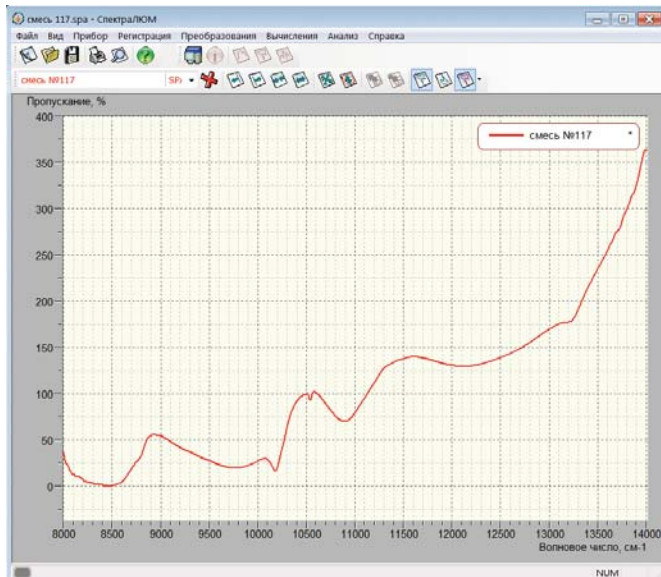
смесь 117.spa - Спектра/ЮМ

Файл Вид Прибор Регистрация Преобразования Вычисления Анализ Справка

смесь №117

SP

Пропускание, %

смесь №117

400
350
300
250
200
150
100
50
0

8000 8500 9000 9500 10000 10500 11000 11500 12000 12500 13000 13500 14000

Волновое число, см-1

NUM